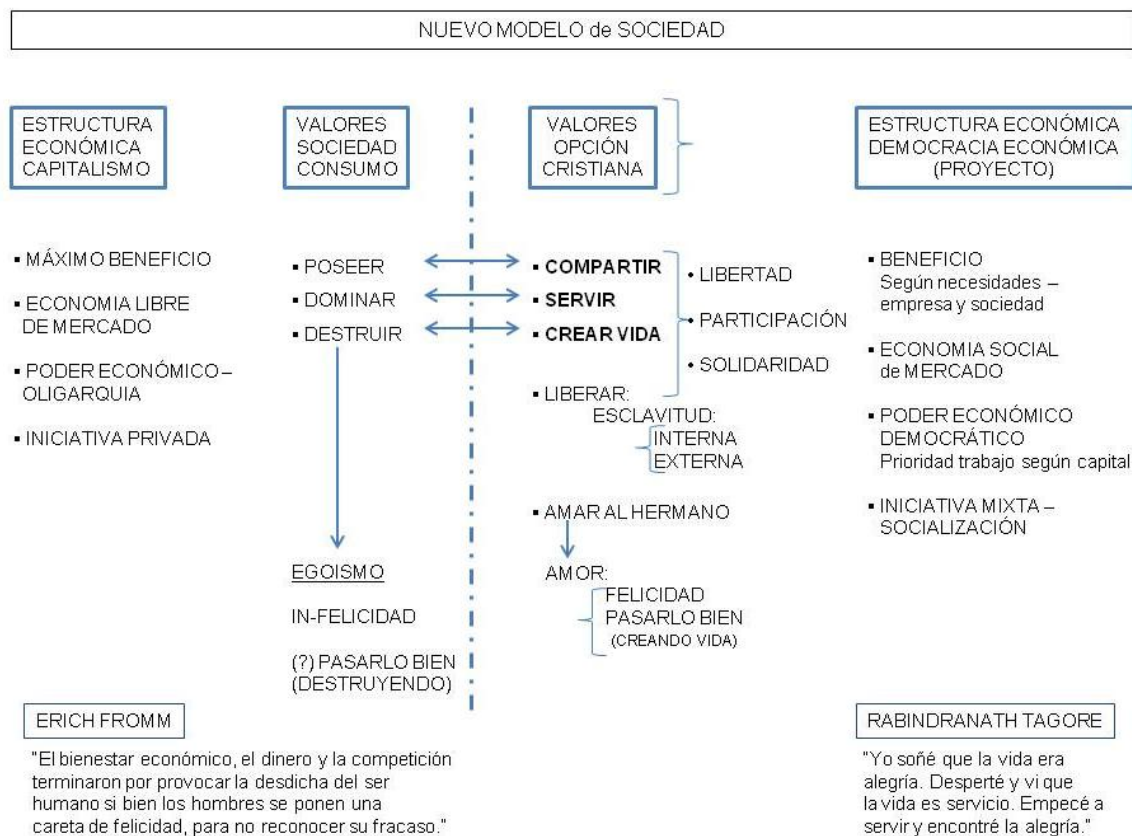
NUEVO MODELO de SOCIEDAD

ESTRUCTURA ECONÓMICA CAPITALISMO

VALORES SOCIEDAD CONSUMO

VALORES OPCIÓN CRISTIANA

ESTRUCTURA ECONÓMICA DEMOCRACIA ECONÓMICA (PROYECTO)

▪ MÁXIMO BENEFICIO

▪ ECONOMIA LIBRE DE MERCADO

▪ PODER ECONÓMICO – OLIGARQUIA

▪ INICIATIVA PRIVADA

▪ POSEER

▪ DOMINAR

▪ DESTRUIR

EGOISMO

IN-FELICIDAD

(?) PASARLO BIEN (DESTRUYENDO)

▪ **COMPARTIR**

▪ **SERVIR**

▪ **CREAR VIDA**

• LIBERTAD

• PARTICIPACIÓN

• SOLIDARIDAD

▪ LIBERAR:
ESCLAVITUD:
INTERNA
EXTERNA

▪ AMAR AL HERMANO

AMOR:
FELICIDAD
PASARLO BIEN
(CREANDO VIDA)

▪ BENEFICIO
Según necesidades – empresa y sociedad

▪ ECONOMIA SOCIAL de MERCADO

▪ PODER ECONÓMICO DEMOCRÁTICO
Prioridad trabajo según capital

▪ INICIATIVA MIXTA – SOCIALIZACIÓN

ERICH FROMM

"El bienestar económico, el dinero y la competición terminaron por provocar la desdicha del ser humano si bien los hombres se ponen una careta de felicidad, para no reconocer su fracaso."

RABINDRANATH TAGORE

"Yo soñé que la vida era alegría. Desperté y vi que la vida es servicio. Empecé a servir y encontré la alegría."